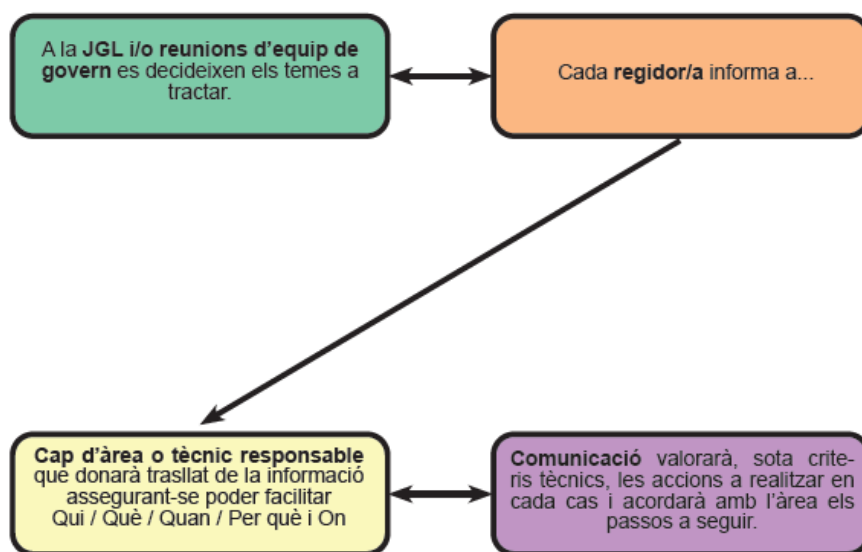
A la JGL i/o reunions d'equip de govern es decideixen els temes a tractar.

Cada regidor/a informa a...

Cap d'àrea o tècnic responsable que donarà trasllat de la informació assegurant-se poder facilitar Qui / Què / Quan / Per què i On

Comunicació valorarà, sota criteris tècnics, les accions a realitzar en cada cas i acordarà amb l'àrea els passos a seguir.